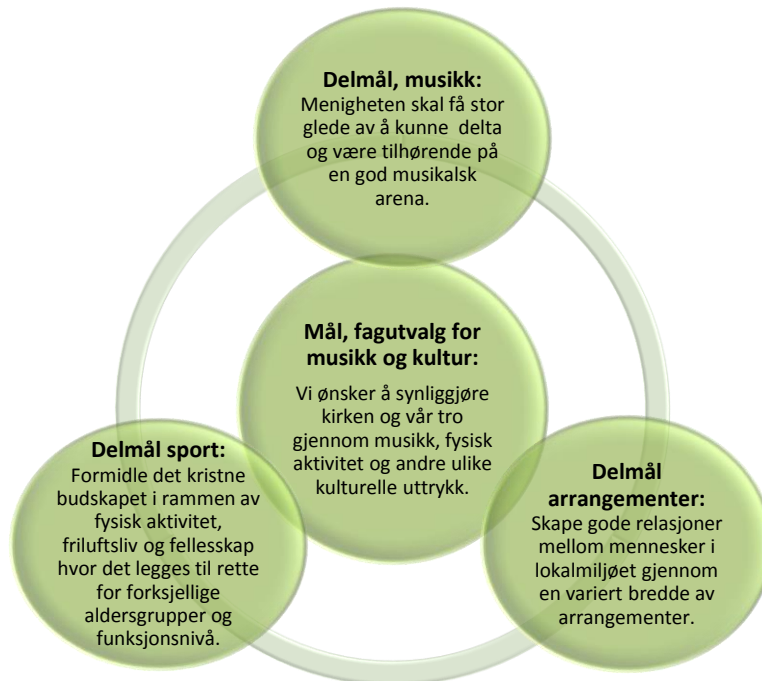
Delmål, musikk:
Menigheten skal få stor glede av å kunne delta og være tilhørende på en god musikalsk arena.

Mål, fagutvalg for musikk og kultur:
Vi ønsker å synliggjøre kirken og vår tro gjennom musikk, fysisk aktivitet og andre ulike kulturelle uttrykk.

Delmål sport:
Formidle det kristne budskapet i rammen av fysisk aktivitet, friluftsliv og fellesskap hvor det legges til rette for forksjellige aldersgrupper og funksjonsnivå.

Delmål arrangementer:
Skape gode relasjoner mellom mennesker i lokalmiljøet gjennom en variert bredde av arrangementer.